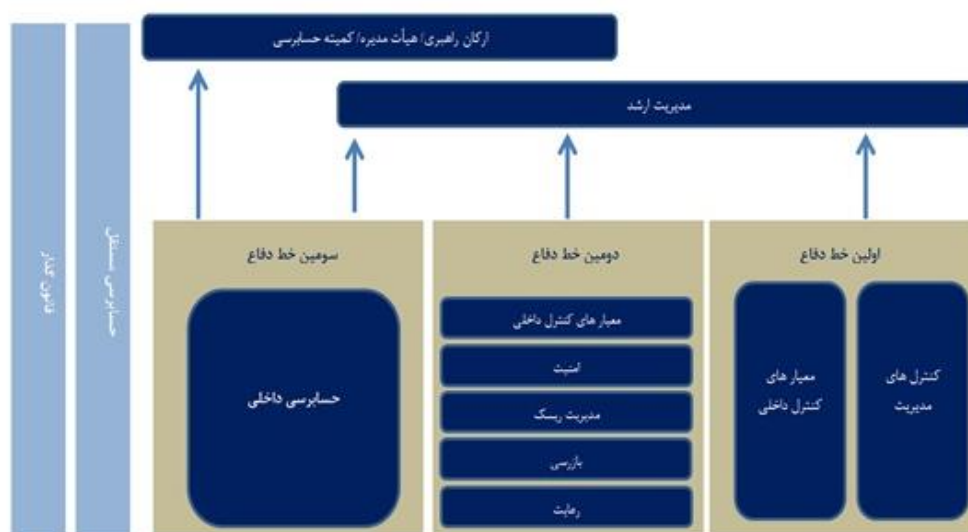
ارکان راهبری/ هیأت مدیره/ کمیته حسابرسی

مدیریت ارشد

اولین خط دفاع

کنترل های مدیریت

معیار های کنترل داخلی

دومین خط دفاع

معیار های کنترل داخلی

امنیت

مدیریت ریسک

بازرسی

رعایت

سومین خط دفاع

حسابرسی داخلی

حسابرسی مستقل

قانون گذار